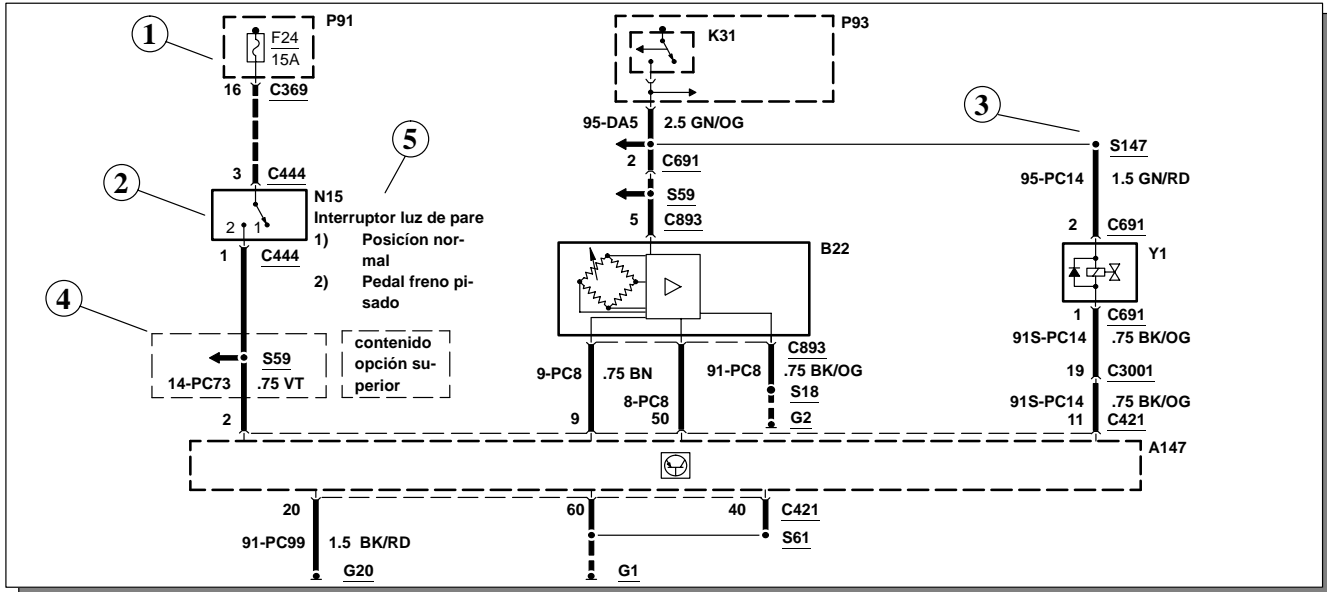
1
P91
F24
15A
16 C369
3 C444
2
N15
Interruptor luz de pare
1) Posicíon normal
2) Pedal freno pisado
5
2 1
1 C444
4
S59
14-PC73 .75 VT
contenido opción superior
2
P93
K31
95-DA5 2.5 GN/OG
2 C691
S59
5 C893
B22
9-PC8 .75 BN
8-PC8
91-PC8
C893
.75 BK/OG
S18
G2
9
50
3
S147
95-PC14 1.5 GN/RD
2 C691
Y1
1 C691
91S-PC14 .75 BK/OG
19 C3001
91S-PC14 .75 BK/OG
11 C421
A147
20
91-PC99 1.5 BK/RD
G20
60
G1
40 C421
S61